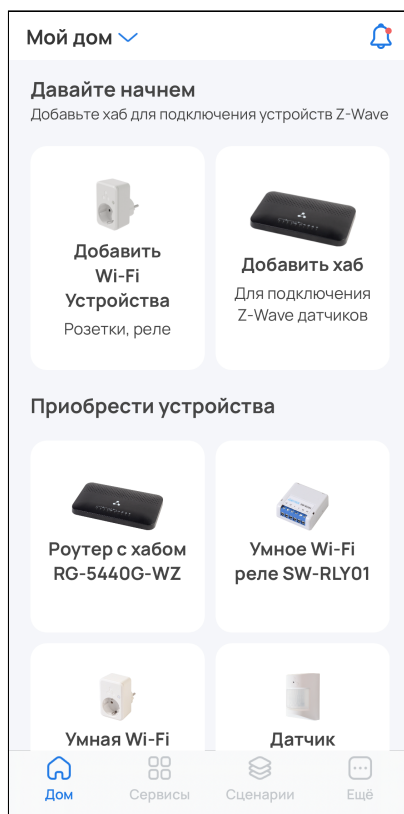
Мой дом

Давайте начнем
Добавьте хаб для подключения устройств Z-Wave

Добавить Wi-Fi Устройства
Розетки, реле

Добавить хаб
Для подключения Z-Wave датчиков

Приобрести устройства

Роутер с хабом RG-5440G-WZ

Умное Wi-Fi реле SW-RLY01

Умная Wi-Fi

Датчик

Дом
Сервисы
Сценарии
Ещё